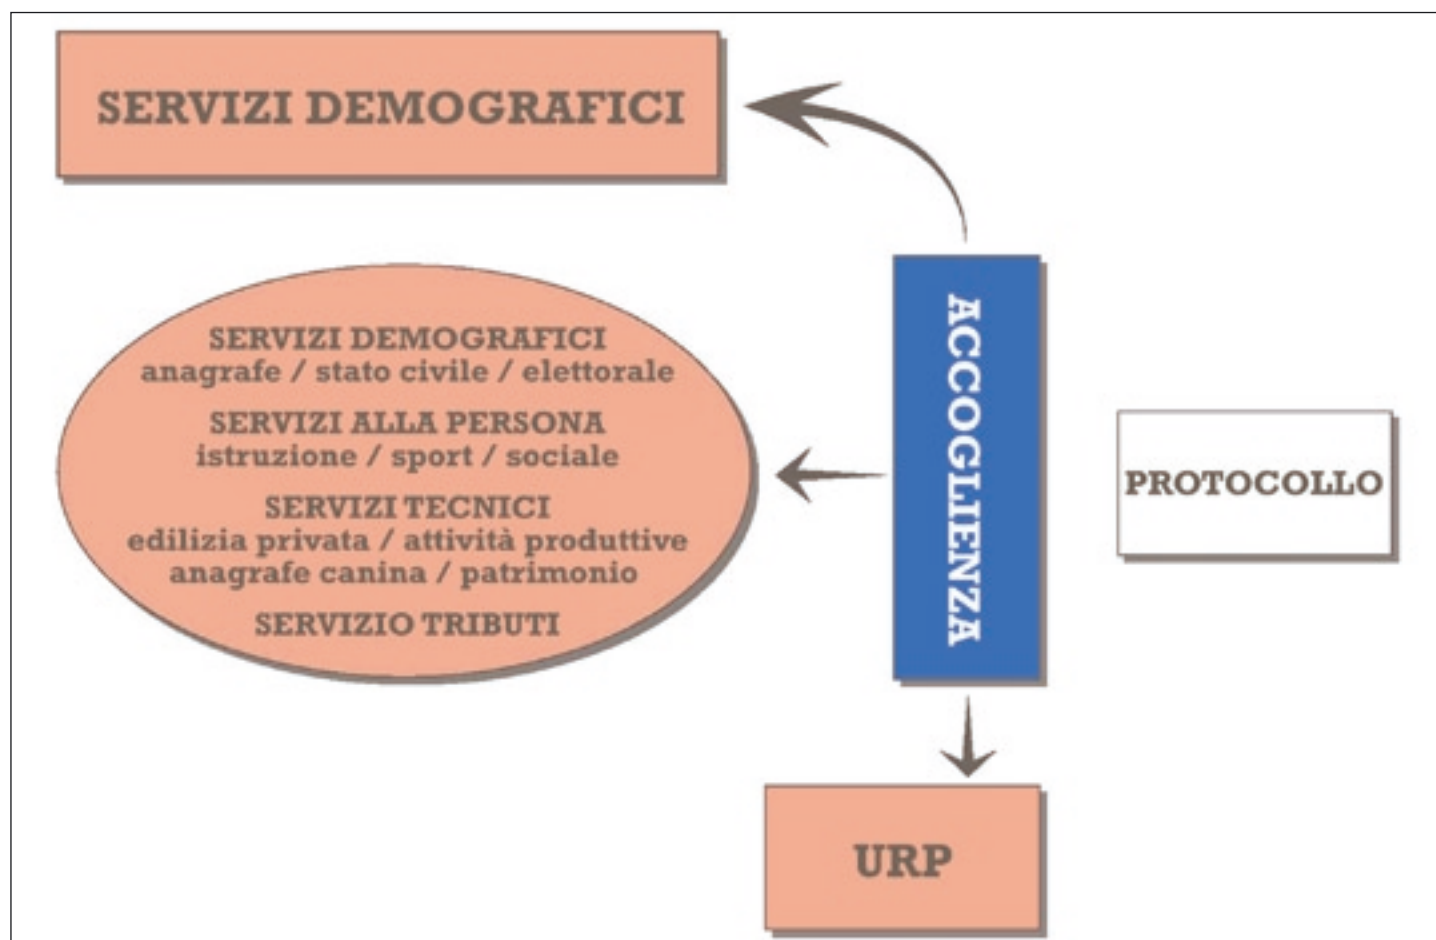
SERVIZI DEMOGRAFICI

SERVIZI DEMOGRAFICI
anagrafe / stato civile / elettorale

SERVIZI ALLA PERSONA
istruzione / sport / sociale

SERVIZI TECNICI
edilizia privata / attività produttive
anagrafe canina / patrimonio

SERVIZIO TRIBUTI

ACCOGLIENZA

PROTOCOLLO

URP